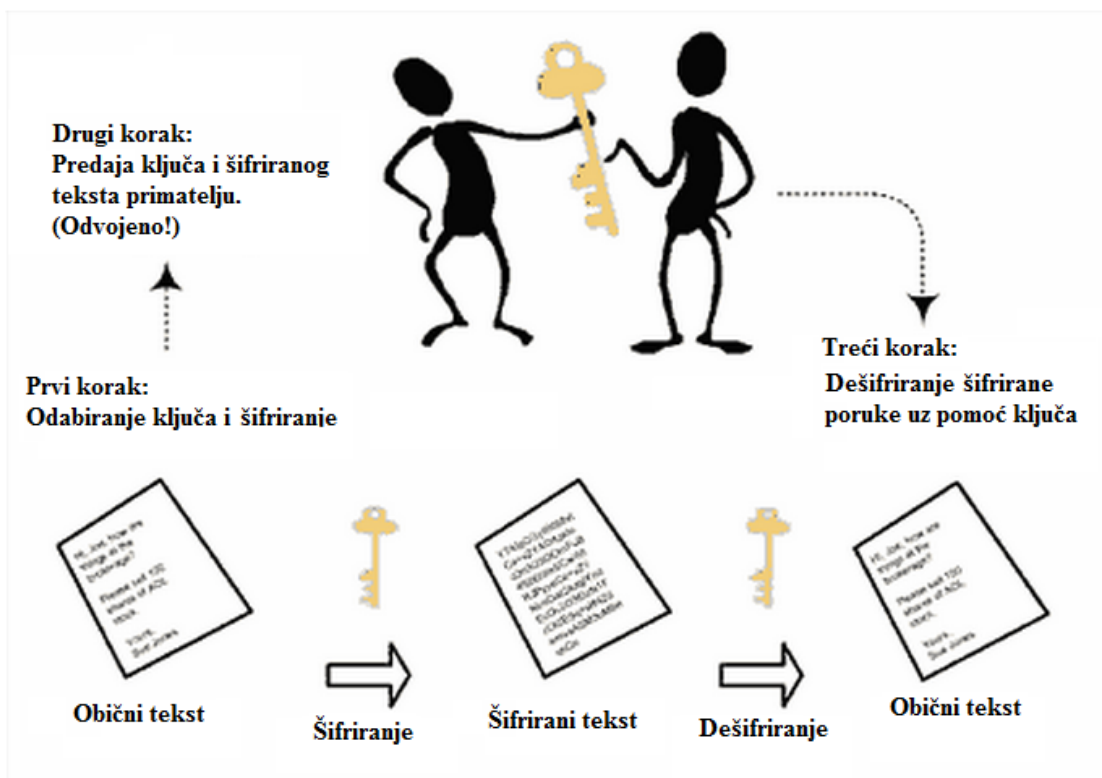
Drugi korak:
Predaja ključa i šifriranog teksta primatelju. (Odvojeno!)

Prvi korak:
Odabiranje ključa i šifriranje

Treći korak:
Dešifriranje šifrirane poruke uz pomoć ključa

Hi, Joe, how are things at the brokerage?

Please sell 100 shares of AOL stock.

Yours,
Sue Jones

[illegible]

Hi, Joe, how are things at the brokerage?

Please sell 100 shares of AOL stock.

Yours,
Sue Jones

Obični tekst

Šifriranje

Šifrirani tekst

Dešifriranje

Obični tekst